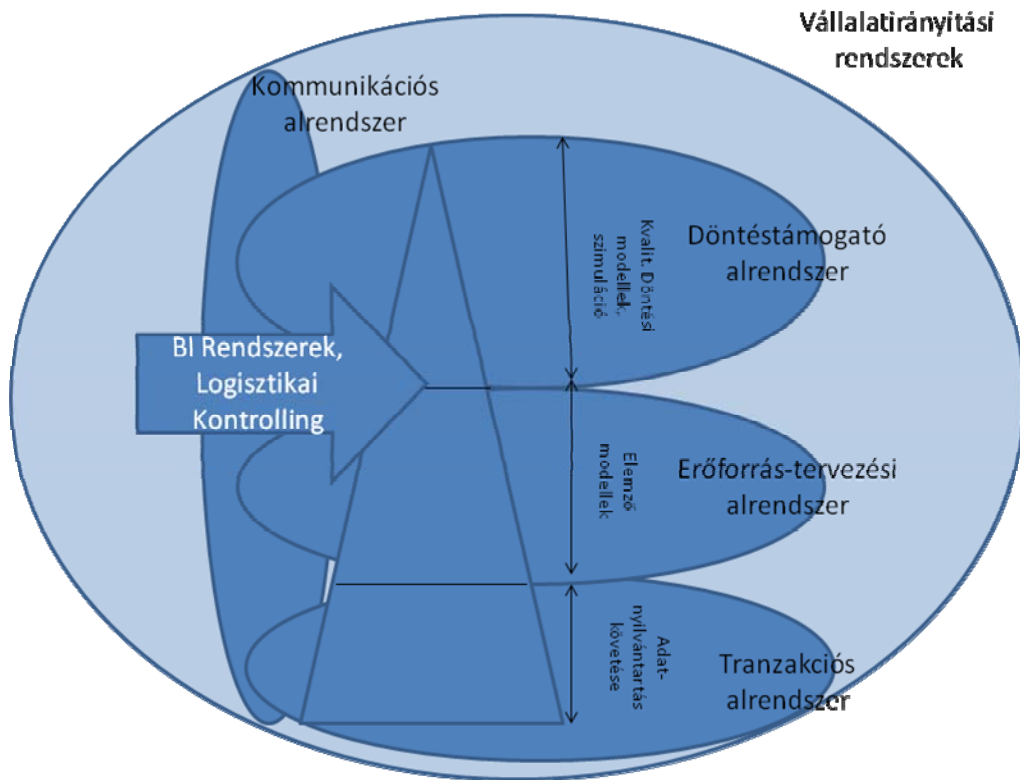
Vállalatirányitási rendszerek

Kommunikációs alrendszer

Kvalit. Döntési modellek, szimuláció

Döntéstámogató alrendszer

BI Rendszerek, Logisztikai Kontrolling

Elemző modellek

Erőforrás-tervezési alrendszer

Adat-nyilvántartás követése

Tranzakciós alrendszer